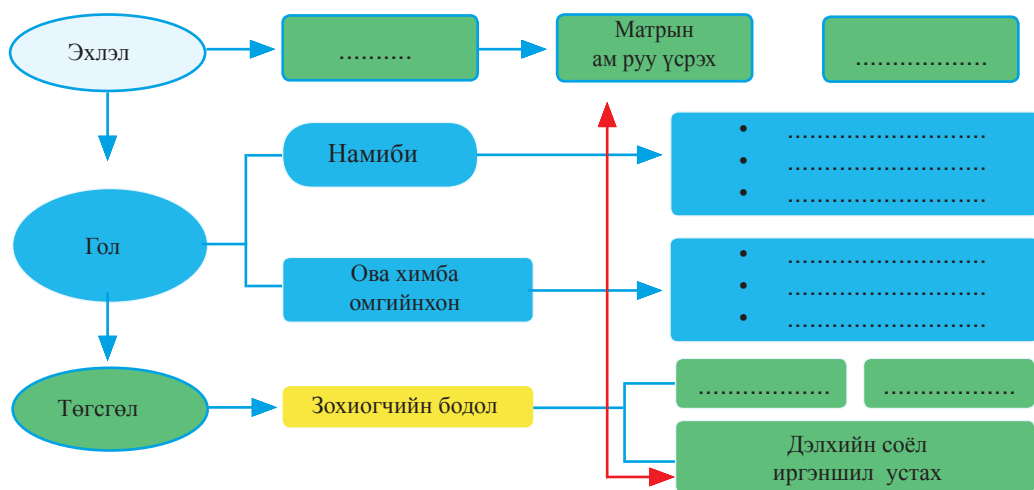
Эхлэл

..........

Матрын ам руу үсрэх

..................

Намиби

• ..........................
• ..........................
• ..........................

Гол

Ова химба омгийнхон

• ..........................
• ..........................
• ..........................

Төгсгөл

Зохиогчийн бодол

..................

..................

Дэлхийн соёл иргэншил устах